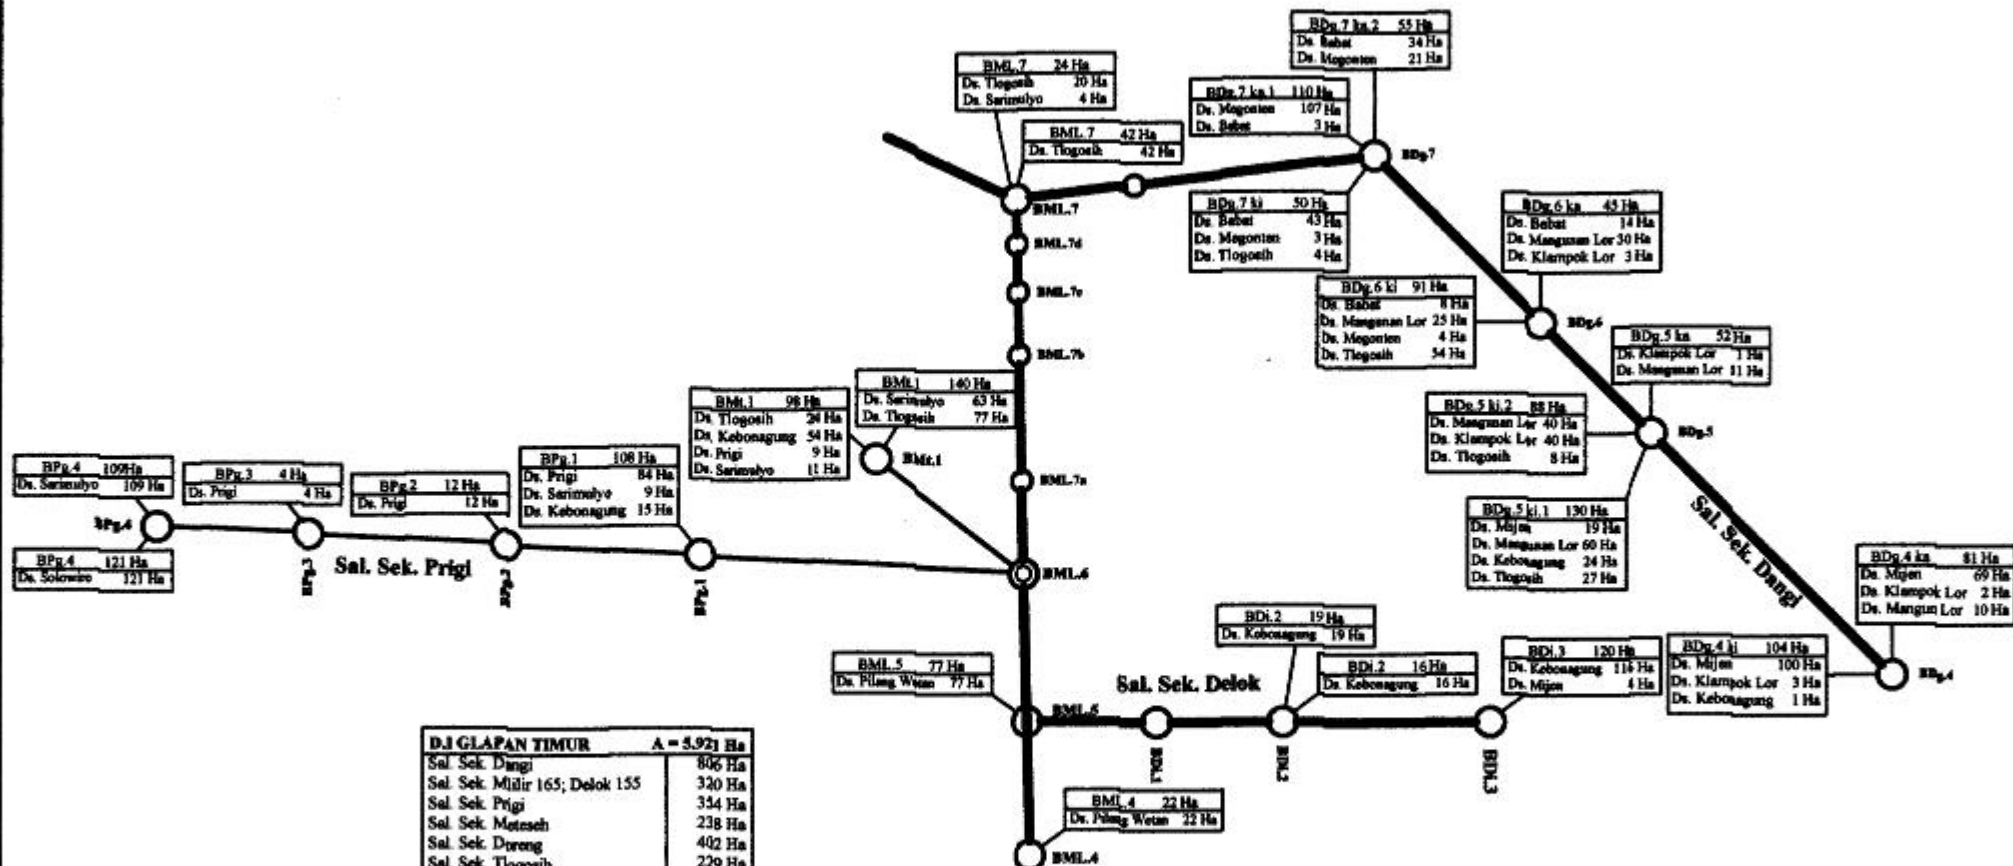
BDg.7 ka.2 55 Ha
Ds. Babat 34 Ha
Ds. Megonten 21 Ha

BML.7 24 Ha
Ds. Tlogosih 20 Ha
Ds. Sarimulyo 4 Ha

BDg.7 ka.1 110 Ha
Ds. Megonten 107 Ha
Ds. Babat 3 Ha

BML.7 42 Ha
Ds. Tlogosih 42 Ha

BDg.7

BML.7

BDg.7 ki 50 Ha
Ds. Babat 43 Ha
Ds. Megonten 3 Ha
Ds. Tlogosih 4 Ha

BDg.6 ka 45 Ha
Ds. Babat 14 Ha
Ds. Mangunan Lor 30 Ha
Ds. Klampok Lor 3 Ha

BML.7d

BML.7c

BDg.6 ki 91 Ha
Ds. Babat 8 Ha
Ds. Mangunan Lor 25 Ha
Ds. Megonten 4 Ha
Ds. Tlogosih 54 Ha

BDg.6

BDg.5 ka 52 Ha
Ds. Klampok Lor 1 Ha
Ds. Mangunan Lor 11 Ha

BML.7b

BMt.1 140 Ha
Ds. Sarimulyo 63 Ha
Ds. Tlogosih 77 Ha

BMt.1 98 Ha
Ds. Tlogosih 24 Ha
Ds. Kebonagung 54 Ha
Ds. Prigi 9 Ha
Ds. Sarimulyo 11 Ha

BDg.5 ki.2 88 Ha
Ds. Mangunan Lor 40 Ha
Ds. Klampok Lor 40 Ha
Ds. Tlogosih 8 Ha

BDg.5

BMt.1

BPg.4 109Ha
Ds. Sarimulyo 109 Ha

BPg.3 4 Ha
Ds. Prigi 4 Ha

BPg.2 12 Ha
Ds. Prigi 12 Ha

BPg.1 108 Ha
Ds. Prigi 84 Ha
Ds. Sarimulyo 9 Ha
Ds. Kebonagung 15 Ha

BML.7a

BDg.5 ki.1 130 Ha
Ds. Mijen 19 Ha
Ds. Mangunan Lor 60 Ha
Ds. Kebonagung 24 Ha
Ds. Tlogosih 27 Ha

Sal. Sek. Dangi

BPg.4

BPg.4 121 Ha
Ds. Solowiro 121 Ha

BPg.3

Sal. Sek. Prigi

BPg.2

BPg.1

BML.6

BDg.4 ka 81 Ha
Ds. Mijen 69 Ha
Ds. Klampok Lor 2 Ha
Ds. Mangun Lor 10 Ha

BDi.2 19 Ha
Ds. Kebonagung 19 Ha

BDi.2 16 Ha
Ds. Kebonagung 16 Ha

BDi.3 120 Ha
Ds. Kebonagung 116 Ha
Ds. Mijen 4 Ha

BDg.4 ki 104 Ha
Ds. Mijen 100 Ha
Ds. Klampok Lor 3 Ha
Ds. Kebonagung 1 Ha

BDg.4

BML.5 77 Ha
Ds. Pilang Wetan 77 Ha

Sal. Sek. Delok

BML.5

BDl.1

BDl.2

BDl.3

| D.I GLAPAN TIMUR | A = 5.921 Ha |
|---|---|
| Sal. Sek. Dangi | 806 Ha |
| Sal. Sek. Mililir 165; Delok 155 | 320 Ha |
| Sal. Sek. Prigi | 354 Ha |
| Sal. Sek. Meteseh | 238 Ha |
| Sal. Sek. Dorong | 402 Ha |
| Sal. Sek. Tlogosih | 229 Ha |

BML.4 22 Ha
Ds. Pilang Wetan 22 Ha

BML.4